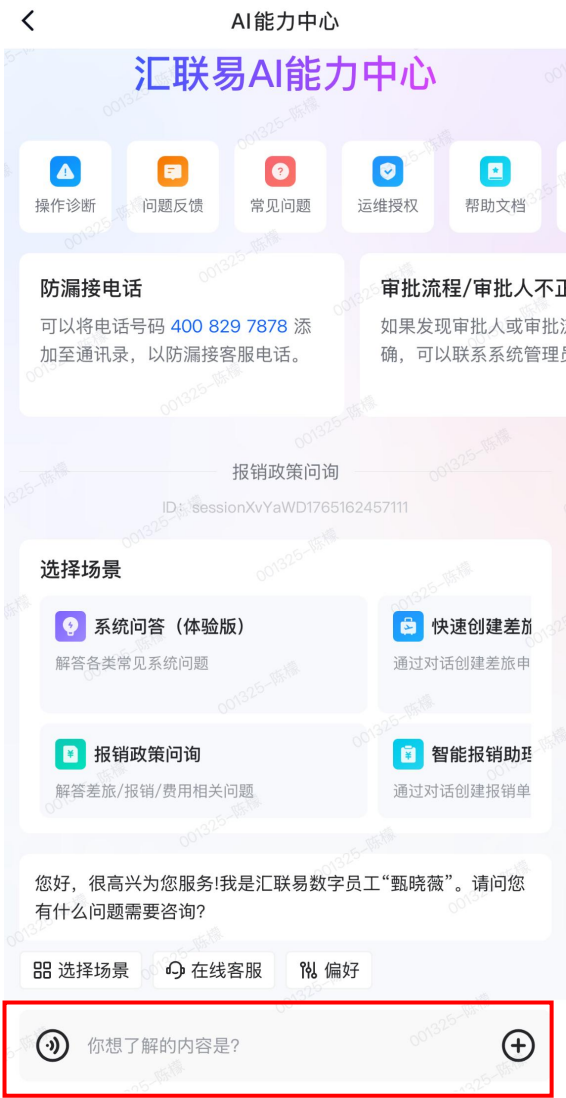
AI能力中心

汇联易AI能力中心

操作诊断
问题反馈
常见问题
运维授权
帮助文档

防漏接电话
可以将电话号码 400 829 7878 添加至通讯录，以防漏接客服电话。

审批流程/审批人不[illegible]
如果发现审批人或审批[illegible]确，可以联系系统管理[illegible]

报销政策问询
ID：sessionXvYaWD1765162457111

选择场景

系统问答（体验版）
解答各类常见系统问题

快速创建差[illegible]
通过对话创建差旅申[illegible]

报销政策问询
解答差旅/报销/费用相关问题

智能报销助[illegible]
通过对话创建报销单

您好，很高兴为您服务!我是汇联易数字员工“甄晓薇”。请问您有什么问题需要咨询?

选择场景
在线客服
偏好

你想了解的内容是?

001325-陈檬